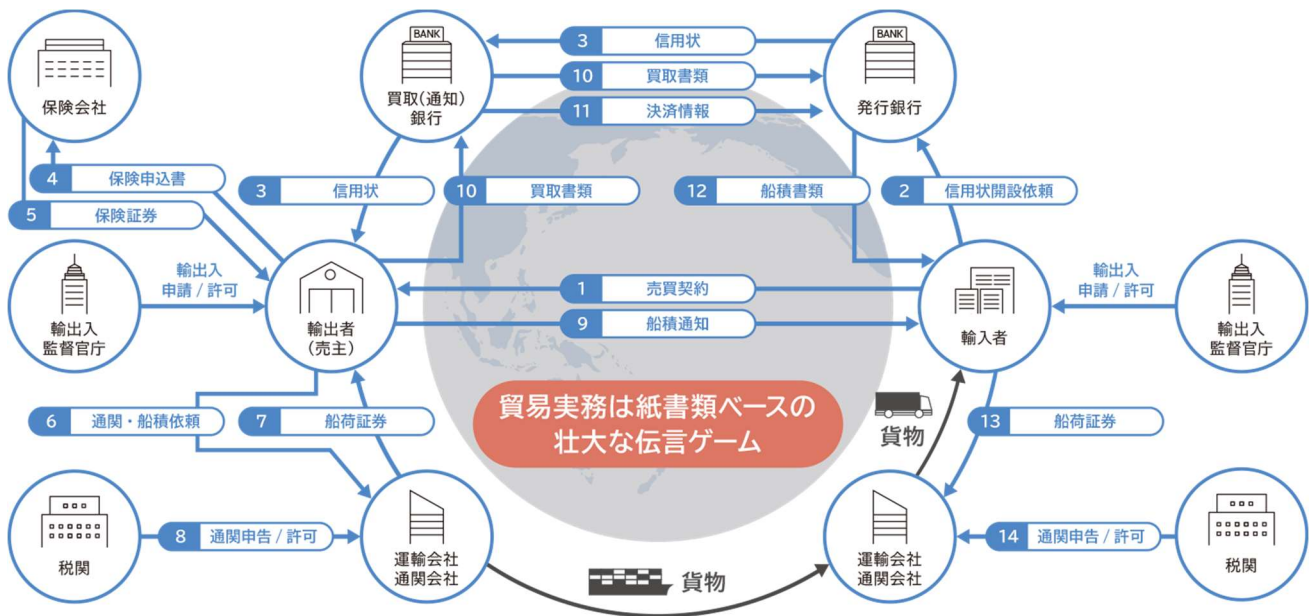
保険会社

BANK
買取(通知)銀行

BANK
発行銀行

3 信用状
10 買取書類
11 決済情報

4 保険申込書
5 保険証券
3 信用状
10 買取書類
12 船積書類
2 信用状開設依頼

輸出入監督官庁
輸出入申請 / 許可
輸出者(売主)
1 売買契約
9 船積通知
輸入者
輸出入申請 / 許可
輸出入監督官庁

6 通関・船積依頼
7 船荷証券
貿易実務は紙書類ベースの壮大な伝言ゲーム
貨物
13 船荷証券

税関
8 通関申告 / 許可
運輸会社通関会社
貨物
運輸会社通関会社
14 通関申告 / 許可
税関